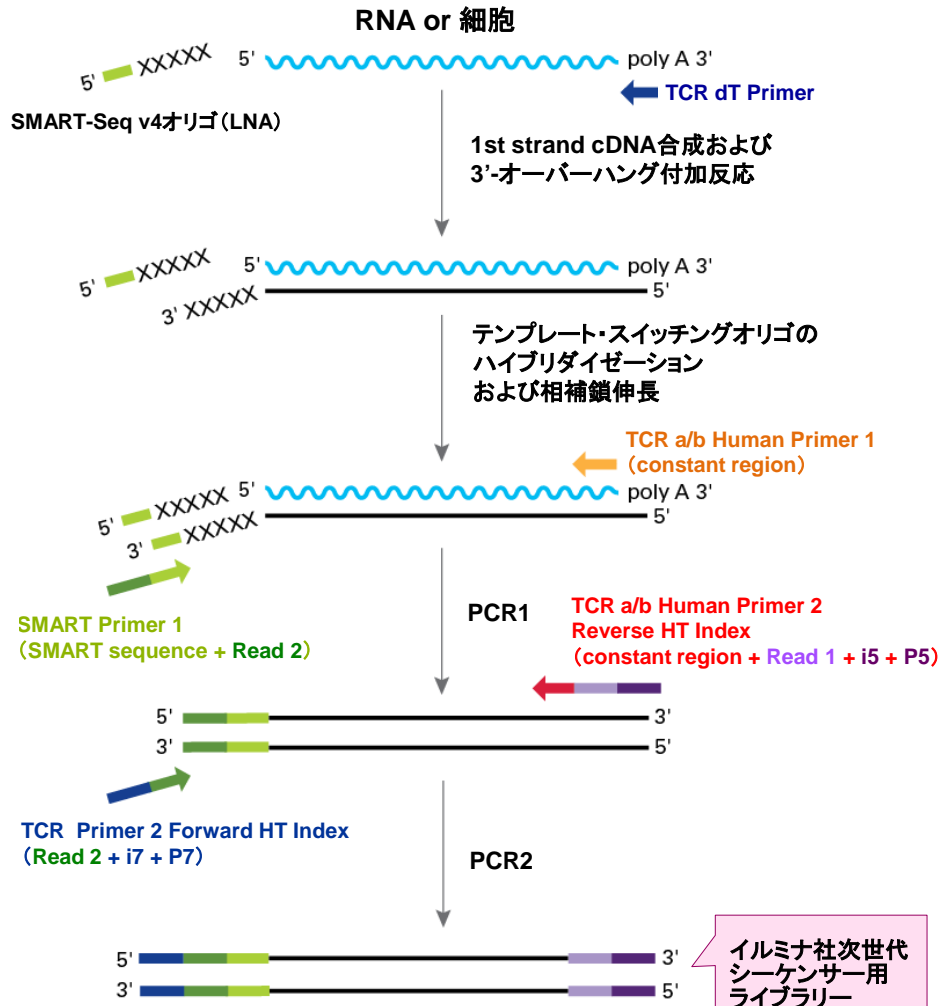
RNA or 細胞

5' XXXXX 5' poly A 3'

TCR dT Primer

SMART-Seq v4オリゴ（LNA）

1st strand cDNA合成および 3'-オーバーハング付加反応

5' XXXXX 5' poly A 3'

3' XXXXX 5'

テンプレート・スイッチングオリゴの ハイブリダイゼーション および相補鎖伸長

TCR a/b Human Primer 1 （constant region）

5' XXXXX 5' poly A 3'

3' XXXXX 5'

SMART Primer 1 （SMART sequence + Read 2）

PCR1

TCR a/b Human Primer 2 Reverse HT Index （constant region + Read 1 + i5 + P5）

5' 3'

3' 5'

TCR Primer 2 Forward HT Index （Read 2 + i7 + P7）

PCR2

5' 3'

3' 5'

イルミナ社次世代 シーケンサー用 ライブラリー